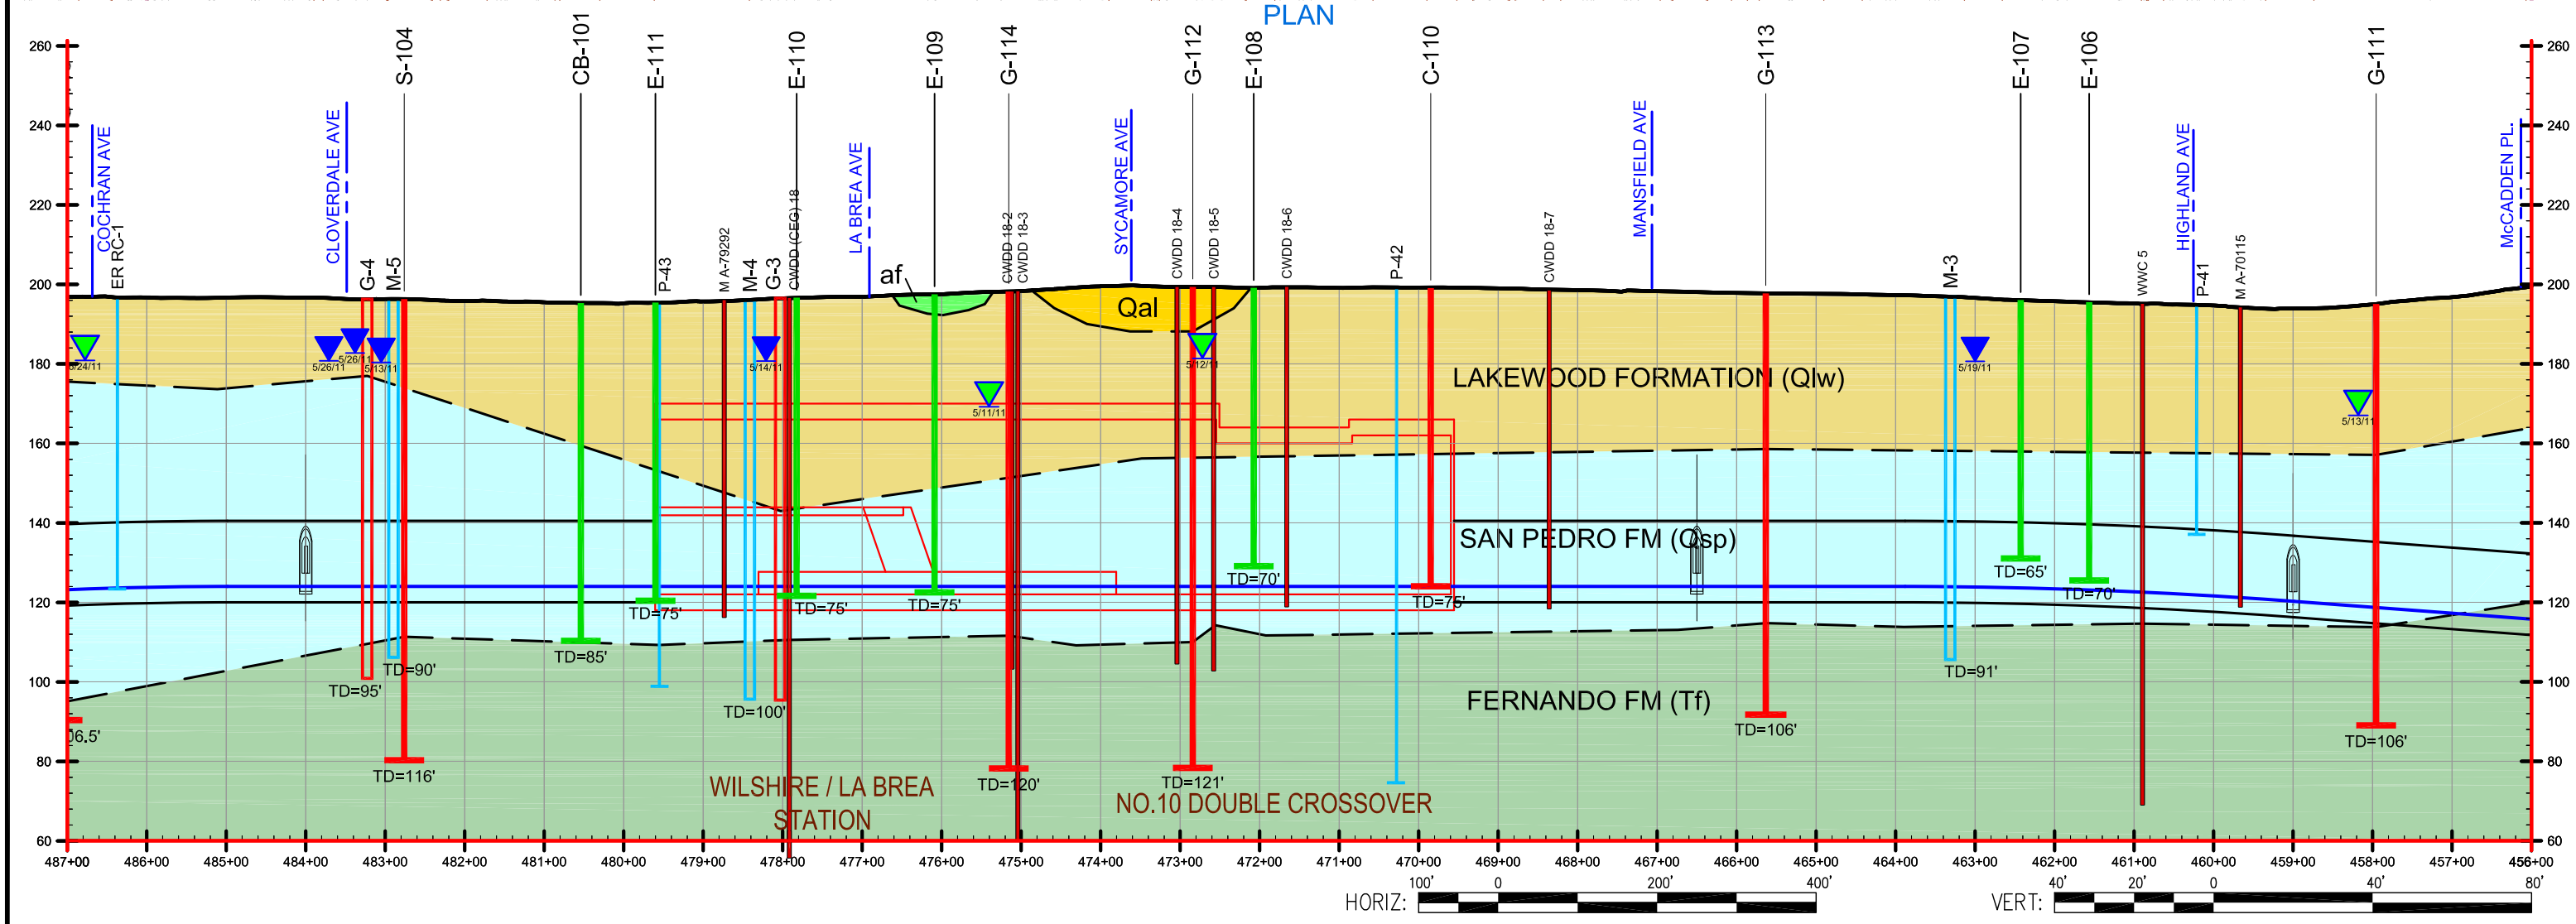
PLAN

260
240
220
200
180
160
140
120
100
80
60

260
240
220
200
180
160
140
120
100
80
60

COCHRAN AVE
ER RC-1
CLOVERDALE AVE
G-4
M-5
S-104
CB-101
E-111
P-43
M A-79292
M-4
G-3
CWDD (CFG) 18
E-110
LA BREA AVE
af
E-109
CWDD 18-2
CWDD 18-3
G-114
SYCAMORE AVE
CWDD 18-4
CWDD 18-5
G-112
E-108
CWDD 18-6
P-42
C-110
CWDD 18-7
MANSFIELD AVE
G-113
M-3
E-107
E-106
WWC 5
HIGHLAND AVE
P-41
M A-70115
G-111
McCADDEN PL.

Qal

5/24/11
5/26/11
5/26/11
5/13/11
5/14/11
5/11/11
5/12/11
5/19/11
5/13/11

LAKEWOOD FORMATION (Qlw)
SAN PEDRO FM (Qsp)
FERNANDO FM (Tf)

TD=70'
TD=75'
TD=75'
TD=75'
TD=75'
TD=65'
TD=70'
TD=85'
TD=90'
TD=95'
TD=100'
TD=91'
TD=106'
TD=106'
06.5'
TD=116'
TD=120'
TD=121'

WILSHIRE / LA BREA STATION
NO.10 DOUBLE CROSSOVER

487+00
486+00
485+00
484+00
483+00
482+00
481+00
480+00
479+00
478+00
477+00
476+00
475+00
474+00
473+00
472+00
471+00
470+00
469+00
468+00
467+00
466+00
465+00
464+00
463+00
462+00
461+00
460+00
459+00
458+00
457+00
456+00

HORIZ: 100' 0 200' 400'
VERT: 40' 20' 0 40' 80'